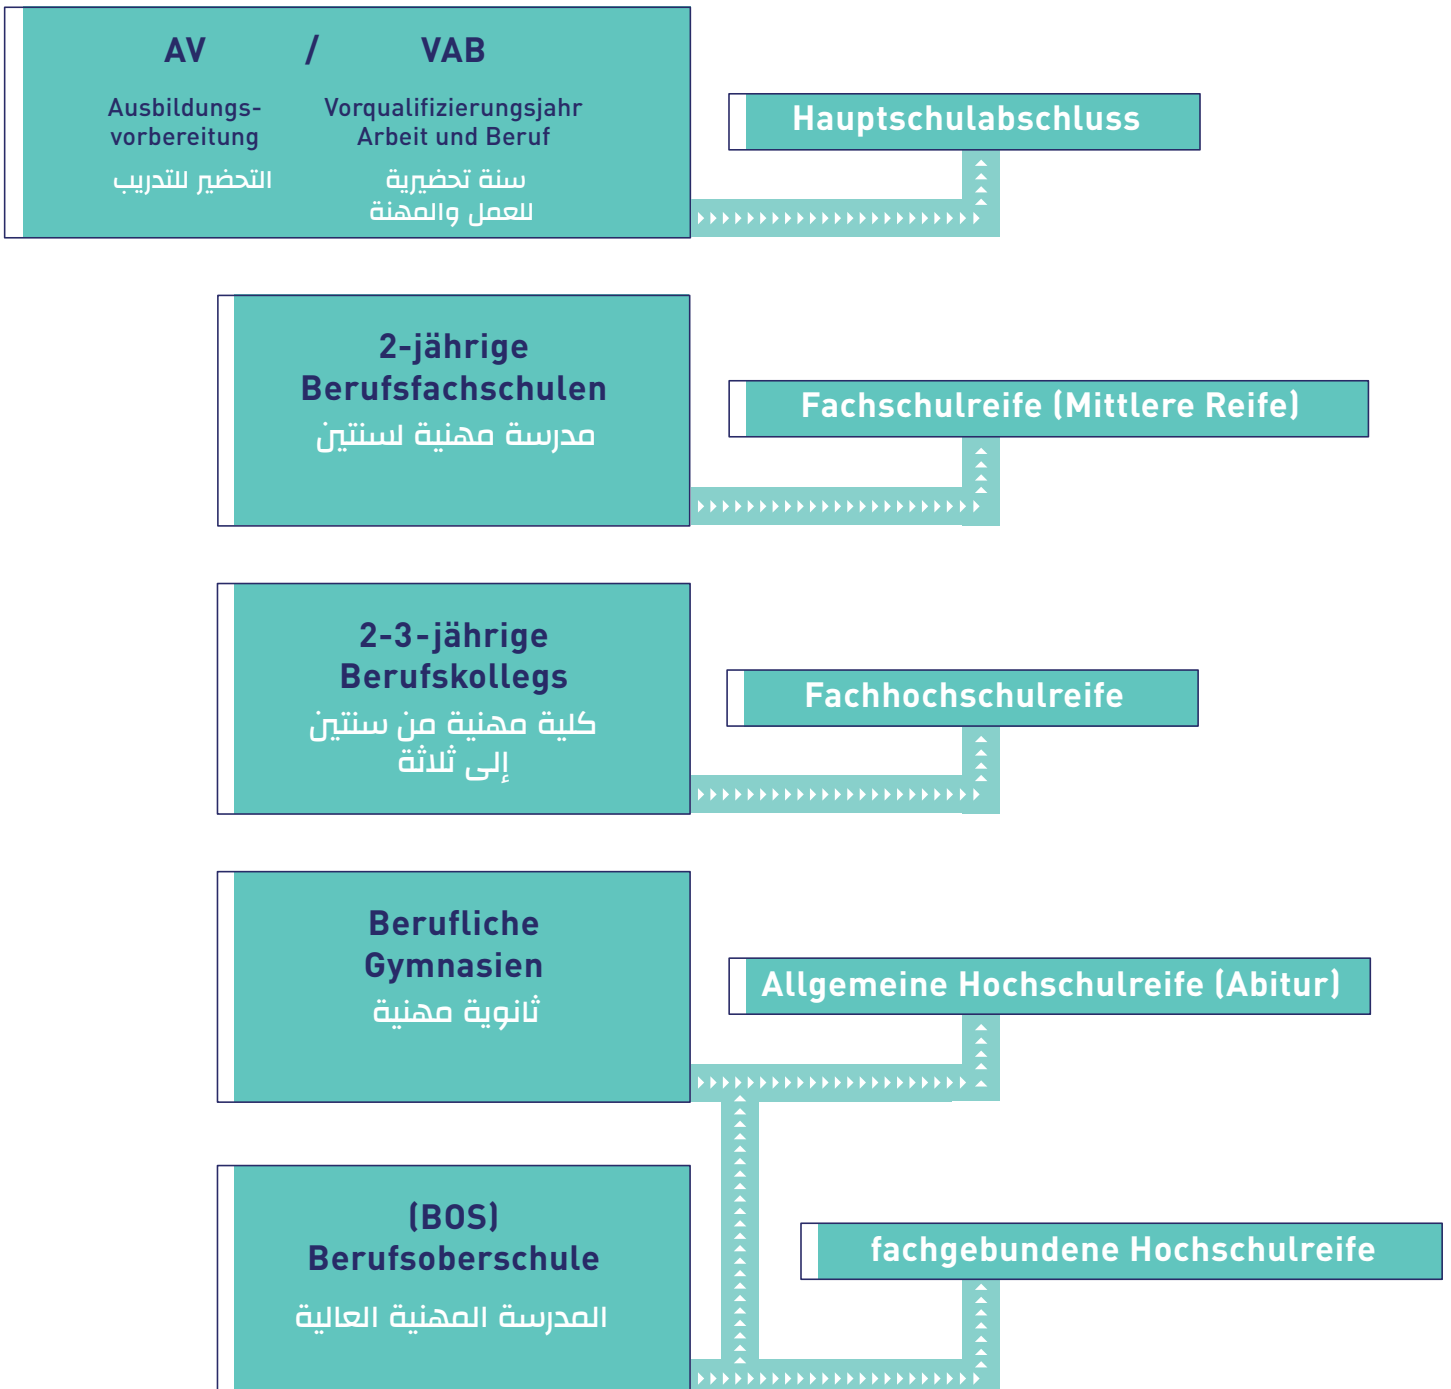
AV / VAB

Ausbildungs-vorbereitung
التحضير للتدريب

Vorqualifizierungsjahr Arbeit und Beruf
سنة تحضيرية للعمل والمهنة

Hauptschulabschluss

2-jährige Berufsfachschulen
مدرسة مهنية لسنتين

Fachschulreife (Mittlere Reife)

2-3-jährige Berufskollegs
كلية مهنية من سنتين إلى ثلاثة

Fachhochschulreife

Berufliche Gymnasien
ثانوية مهنية

Allgemeine Hochschulreife (Abitur)

(BOS) Berufsoberschule
المدرسة المهنية العالية

fachgebundene Hochschulreife